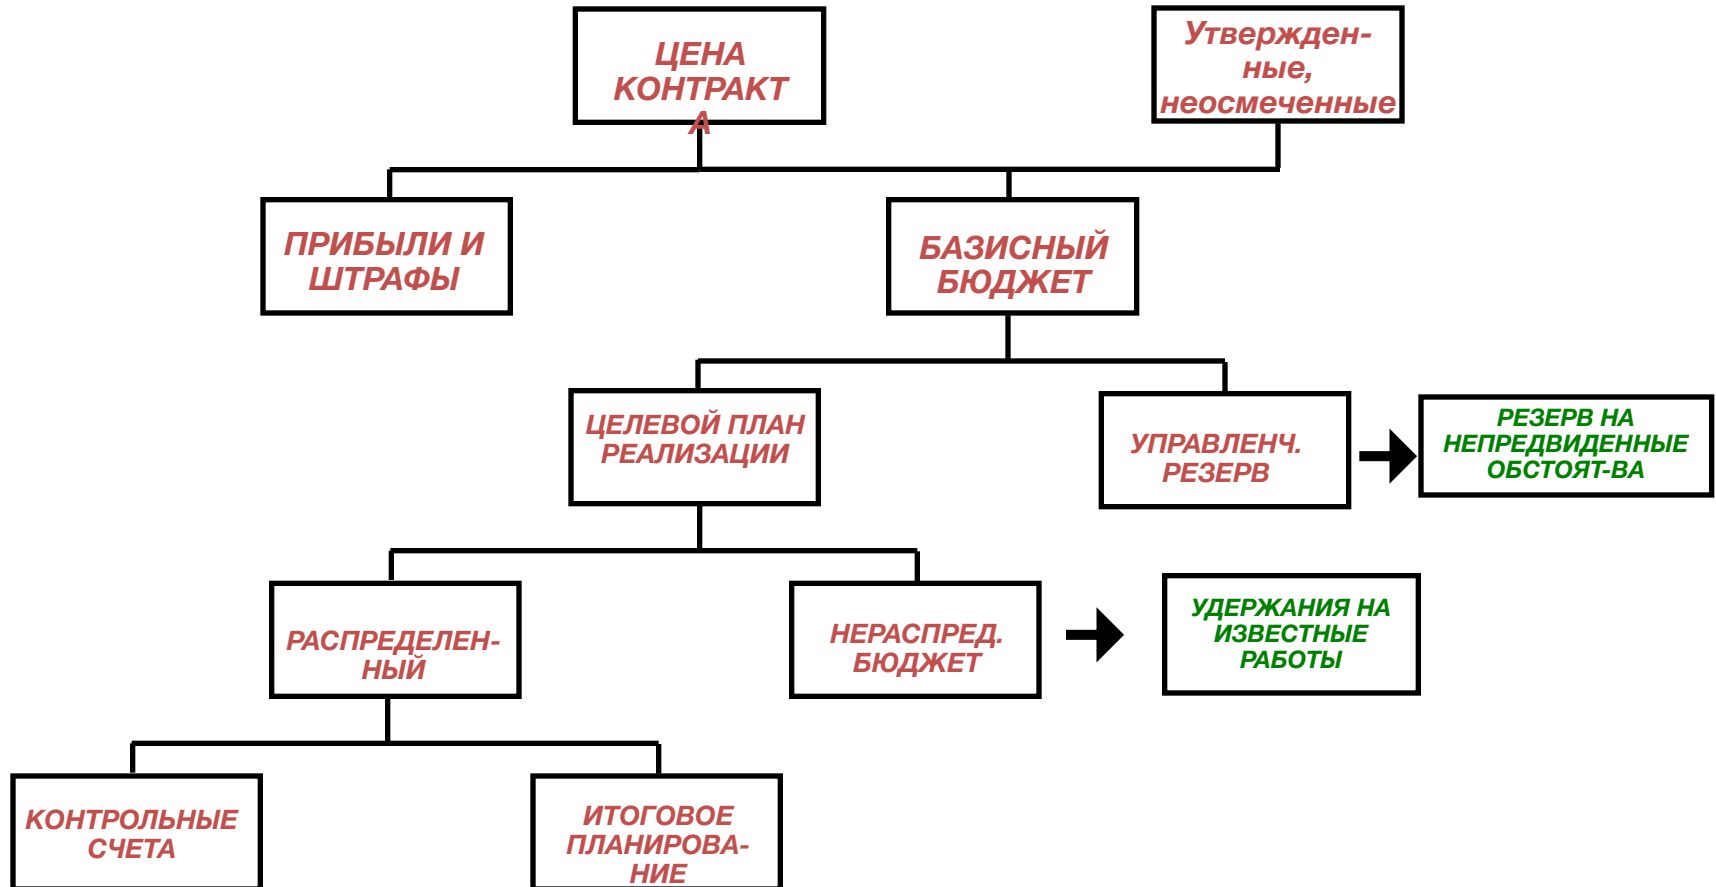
ЦЕНА КОНТРАКТ А

Утвержден-ные, неосмеченные

ПРИБЫЛИ И ШТРАФЫ

БАЗИСНЫЙ БЮДЖЕТ

ЦЕЛЕВОЙ ПЛАН РЕАЛИЗАЦИИ

УПРАВЛЕНЧ. РЕЗЕРВ

РЕЗЕРВ НА НЕПРЕДВИДЕННЫЕ ОБСТОЯТ-ВА

РАСПРЕДЕЛЕН-НЫЙ

НЕРАСПРЕД. БЮДЖЕТ

УДЕРЖАНИЯ НА ИЗВЕСТНЫЕ РАБОТЫ

КОНТРОЛЬНЫЕ СЧЕТА

ИТОГОВОЕ ПЛАНИРОВА-НИЕ